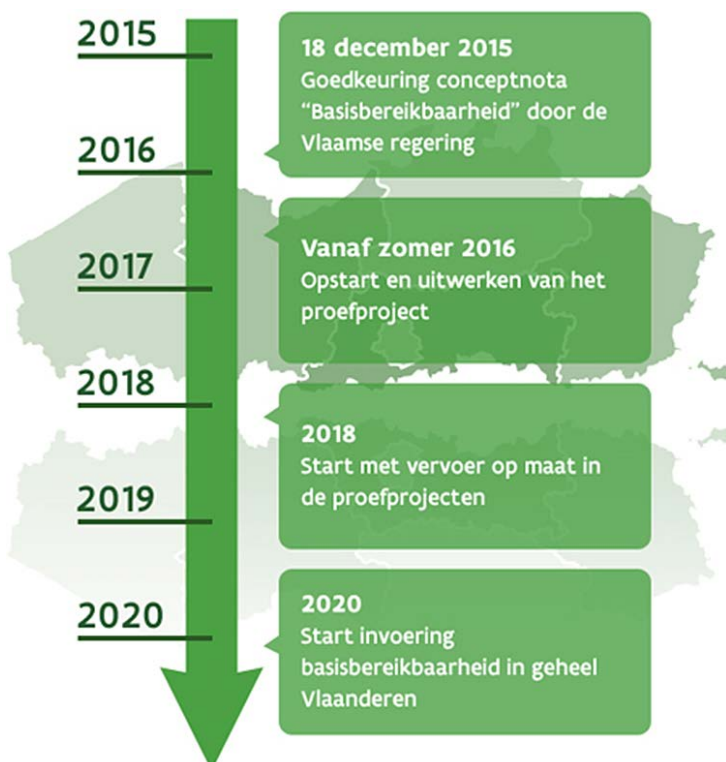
2015

18 december 2015
Goedkeuring conceptnota "Basisbereikbaarheid" door de Vlaamse regering

2016

Vanaf zomer 2016
Opstart en uitwerken van het proefproject

2017

2018

2018
Start met vervoer op maat in de proefprojecten

2019

2020

2020
Start invoering basisbereikbaarheid in geheel Vlaanderen